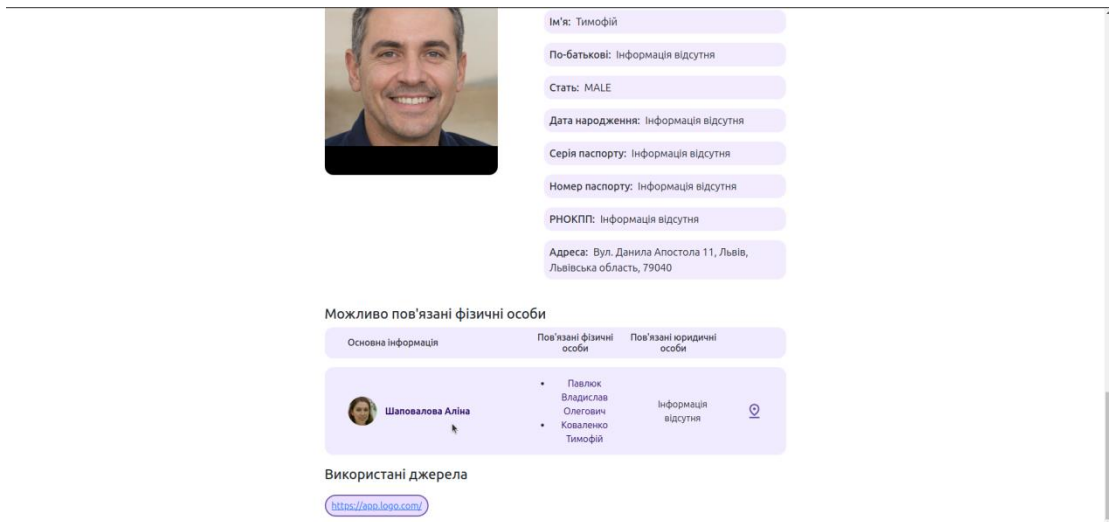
Ім'я: Тимофій

По-батькові: Інформація відсутня

Стать: MALE

Дата народження: Інформація відсутня

Серія паспорту: Інформація відсутня

Номер паспорту: Інформація відсутня

РНОКПП: Інформація відсутня

Адреса: Вул. Данила Апостола 11, Львів, Львівська область, 79040

Можливо пов'язані фізичні особи

| Основна інформація | Пов'язані фізичні особи | Пов'язані юридичні особи |
|---|---|---|
| Шаповалова Аліна | • Павлюк Владислав Олегович • Коваленко Тимофій | Інформація відсутня |

Використані джерела

https://app.logo.com/